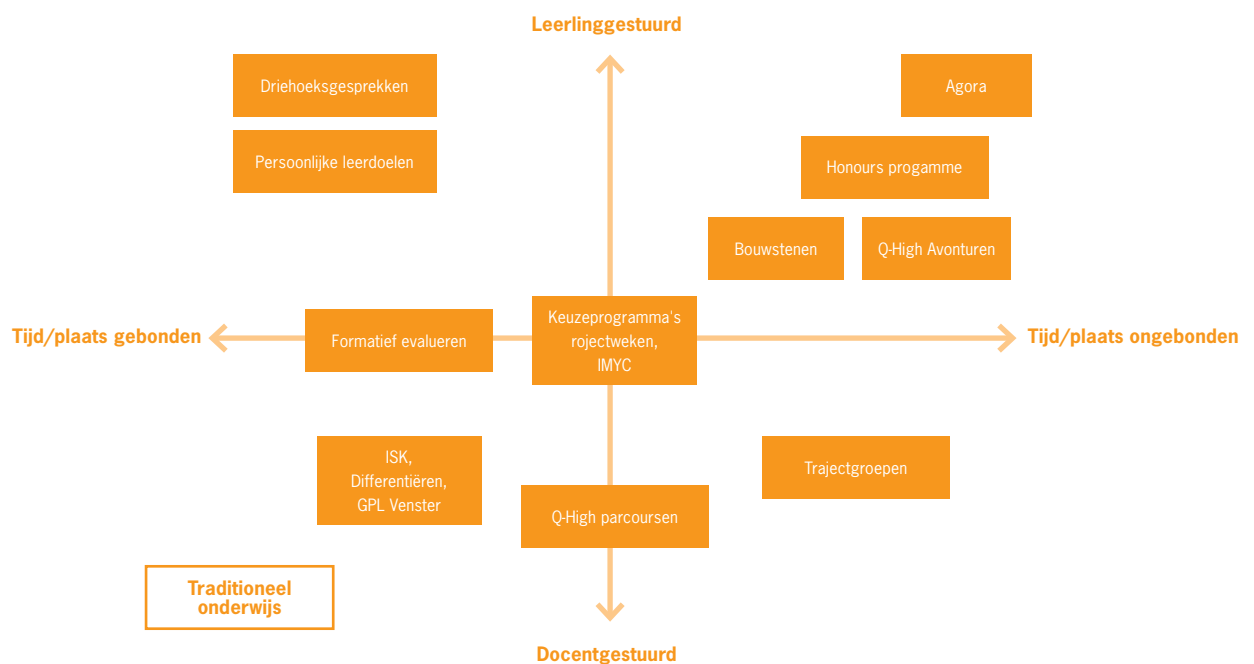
Leerlinggestuurd

Driehoeksgesprekken

Agora

Persoonlijke leerdoelen

Honours progamme

Bouwstenen

Q-High Avonturen

Tijd/plaats gebonden

Formatief evalueren

Keuzeprogramma's rojectweken, IMYC

Tijd/plaats ongebonden

ISK, Differentiëren, GPL Venster

Trajectgroepen

Q-High parcoursen

Traditioneel onderwijs

Docentgestuurd